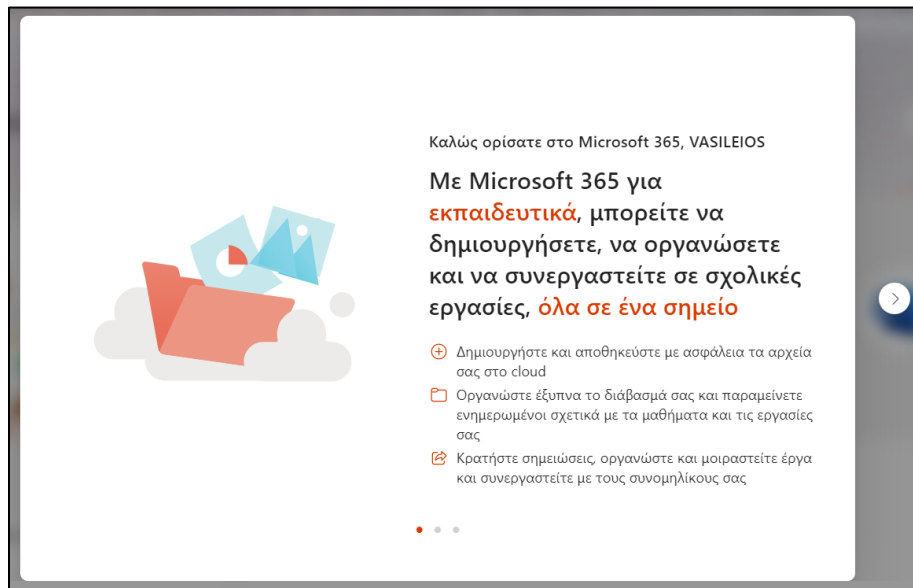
Καλώς ορίσατε στο Microsoft 365, VASILEIOS

Με Microsoft 365 για εκπαιδευτικά, μπορείτε να δημιουργήσετε, να οργανώσετε και να συνεργαστείτε σε σχολικές εργασίες, όλα σε ένα σημείο

Δημιουργήστε και αποθηκεύστε με ασφάλεια τα αρχεία σας στο cloud

Οργανώστε έξυπνα το διάβασμά σας και παραμείνετε ενημερωμένοι σχετικά με τα μαθήματα και τις εργασίες σας

Κρατήστε σημειώσεις, οργανώστε και μοιραστείτε έργα και συνεργαστείτε με τους συνομηλίκους σας